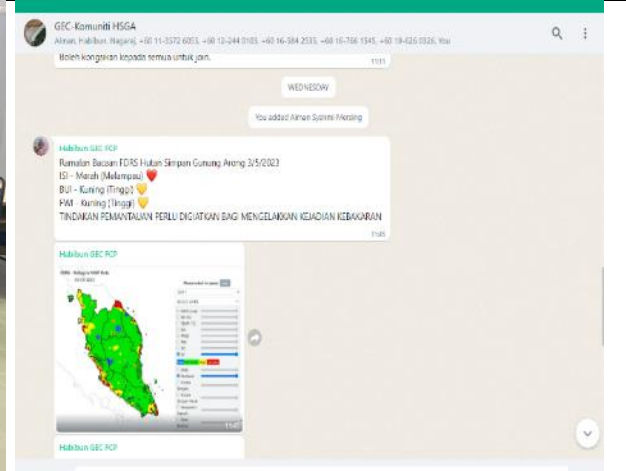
GEC-Komuniti HSGA
Alman, Habibun, Nagaraj, +60 11-3372 6053, +60 12-244 0103, +60 16-584 2535, +60 16-766 1545, +60 19-626 0326, You

Boleh kongsikan kepada semua untuk join.
11:11

WEDNESDAY

You added Alman Syammi Mersing

Habibun GEC FCP
Ramalan Bacaan FDRS Hutan Simpan Gunung Arong 3/5/2023
ISI - Merah (Melampau) ❤️
BUI - Kuning (Tinggi) 💛
FWI - Kuning (Tinggi) 💛
TINDAKAN PEMANTAUAN PERLU DIGIATKAN BAGI MENGELAKKAN KEJADIAN KEBAKARAN
11:45

Habibun GEC FCP
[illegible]
11:47

Habibun GEC FCP